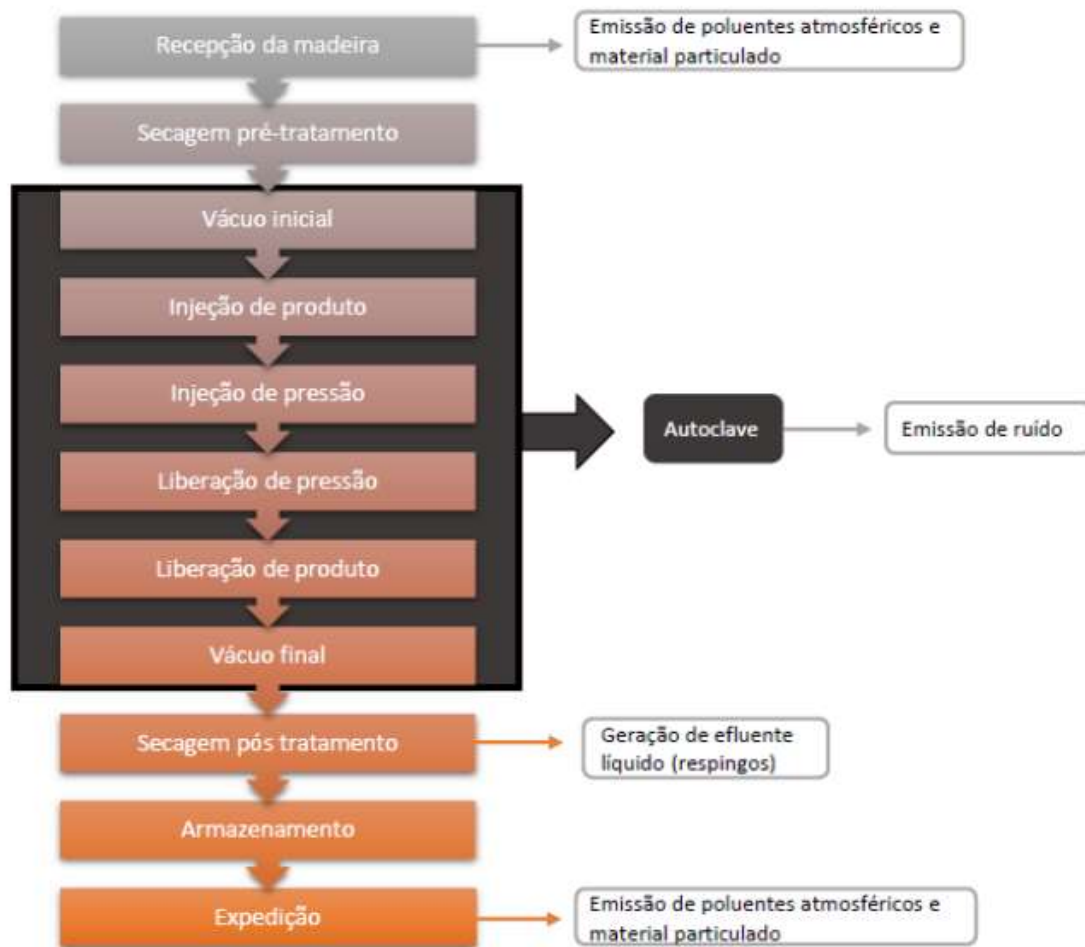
Recepção da madeira

Emissão de poluentes atmosféricos e material particulado

Secagem pré-tratamento

Vácuo inicial

Injeção de produto

Injeção de pressão

Liberação de pressão

Liberação de produto

Vácuo final

Autoclave

Emissão de ruído

Secagem pós tratamento

Geração de efluente líquido (respingos)

Armazenamento

Expedição

Emissão de poluentes atmosféricos e material particulado